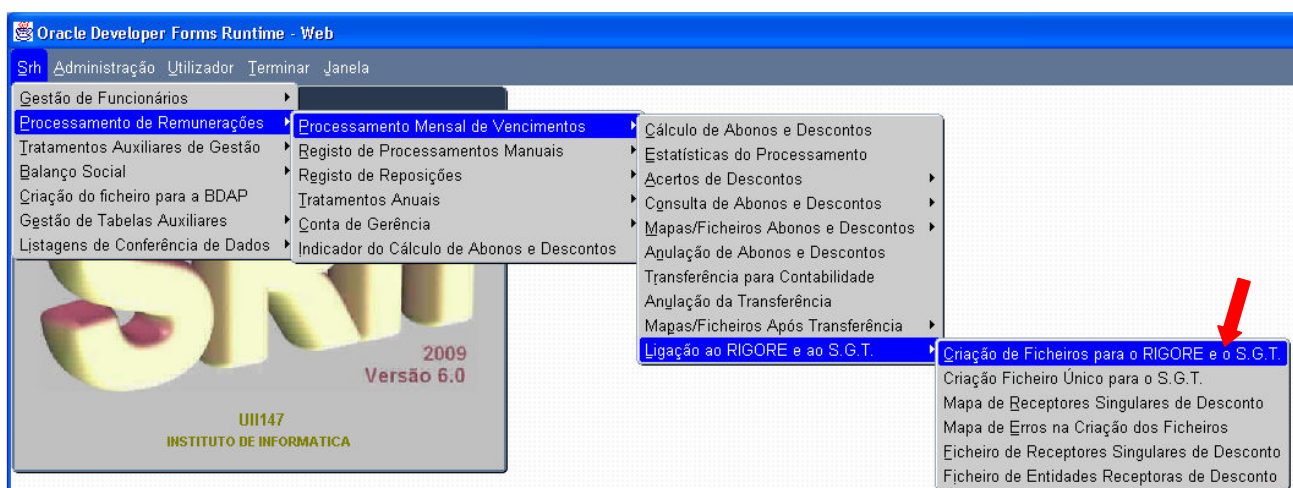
Oracle Developer Forms Runtime - Web

Srh Administração Utilizador Terminar Janela

Gestão de Funcionários
Processamento de Remunerações
Tratamentos Auxiliares de Gestão
Balanço Social
Criação do ficheiro para a BDAP
Gestão de Tabelas Auxiliares
Listagens de Conferência de Dados

Processamento Mensal de Vencimentos
Registo de Processamentos Manuais
Registo de Reposições
Tratamentos Anuais
Conta de Gerência
Indicador do Cálculo de Abonos e Descontos

Cálculo de Abonos e Descontos
Estatísticas do Processamento
Acertos de Descontos
Consulta de Abonos e Descontos
Mapas/Ficheiros Abonos e Descontos
Anulação de Abonos e Descontos
Transferência para Contabilidade
Anulação da Transferência
Mapas/Ficheiros Após Transferência
Ligação ao RIGORE e ao S.G.T.

Criação de Ficheiros para o RIGORE e o S.G.T.
Criação Ficheiro Único para o S.G.T.
Mapa de Receptores Singulares de Desconto
Mapa de Erros na Criação dos Ficheiros
Ficheiro de Receptores Singulares de Desconto
Ficheiro de Entidades Receptoras de Desconto

2009
Versão 6.0

UII147
INSTITUTO DE INFORMATICA